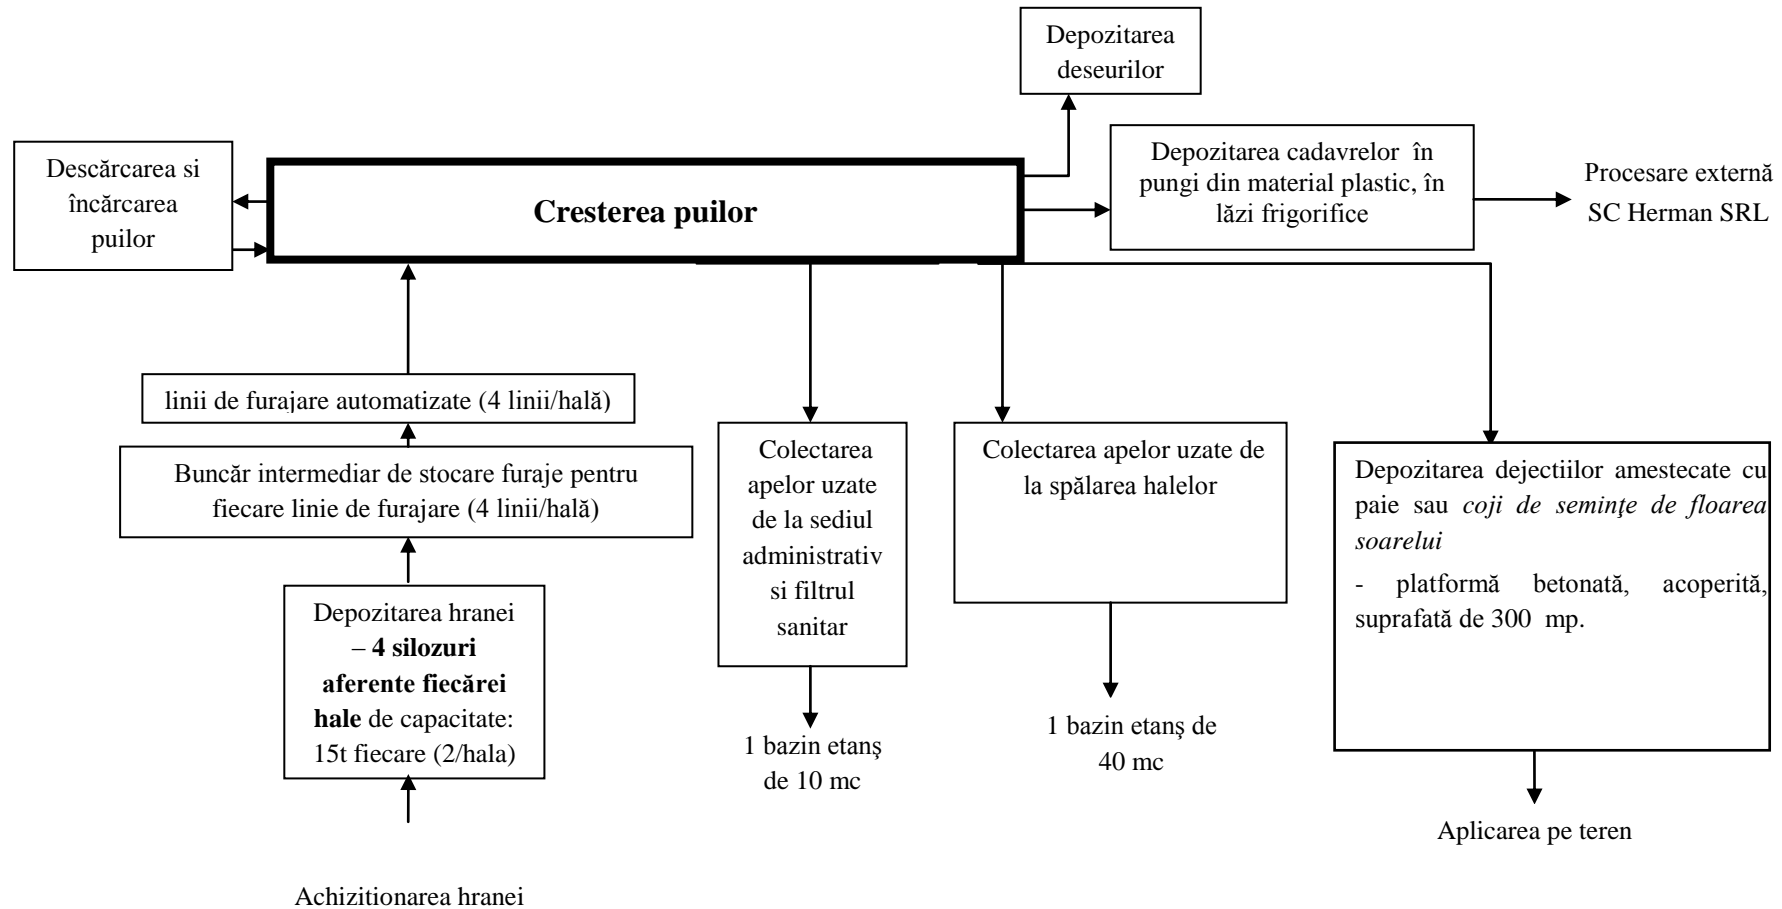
Depozitarea deseurilor

Descărcarea si încărcarea puilor

**Cresterea puilor**

Depozitarea cadavrelor în pungi din material plastic, în lăzi frigorifice

Procesare externă SC Herman SRL

linii de furajare automatizate (4 linii/hală)

Buncăr intermediar de stocare furaje pentru fiecare linie de furajare (4 linii/hală)

Depozitarea hranei – **4 silozuri aferente fiecărei hale** de capacitate: 15t fiecare (2/hala)

Achizitionarea hranei

Colectarea apelor uzate de la sediul administrativ si filtrul sanitar

1 bazin etanş de 10 mc

Colectarea apelor uzate de la spălarea halelor

1 bazin etanş de 40 mc

Depozitarea dejectiilor amestecate cu paie sau *coji de seminţe de floarea soarelui*

- platformă betonată, acoperită, suprafață de 300 mp.

Aplicarea pe teren